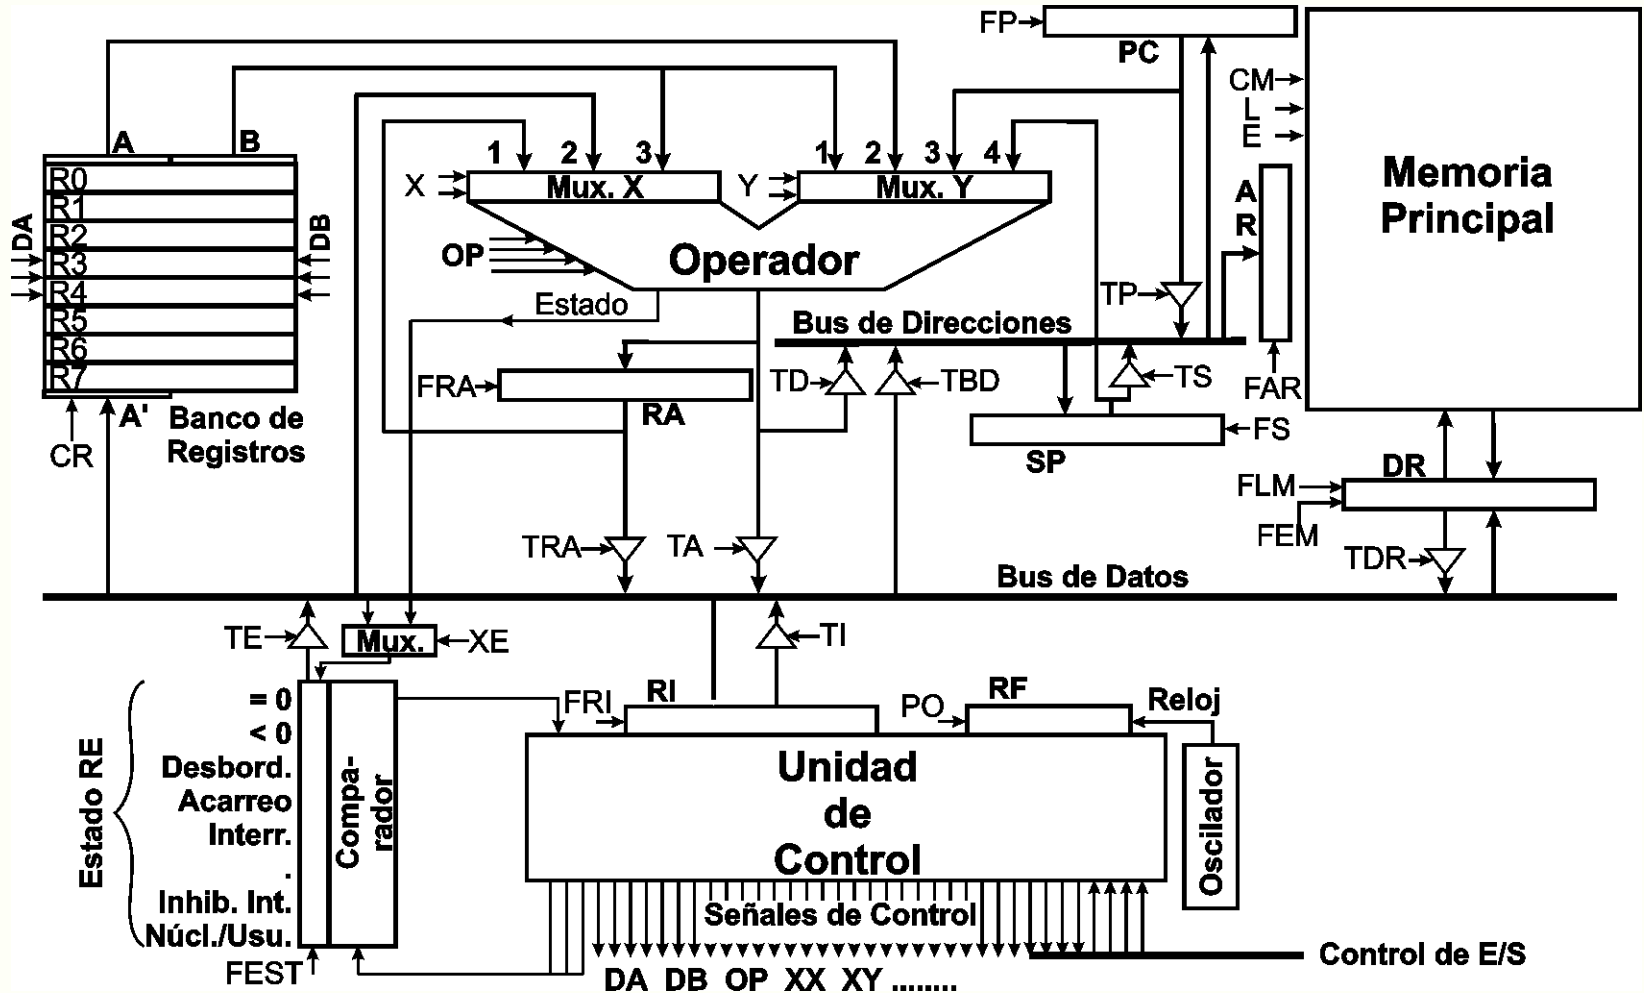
FP
PC
CM
L
E
Memoria Principal
A
B
R0
R1
R2
R3
R4
R5
R6
R7
DA
DB
A'
CR
Banco de Registros
1 2 3
X
Mux. X
1 2 3 4
Y
Mux. Y
OP
Operador
Estado
A R
TP
Bus de Direcciones
FRA
RA
TD
TBD
TS
FAR
FS
SP
DR
FLM
FEM
TDR
TRA
TA
Bus de Datos
TE
Mux.
XE
TI
Estado RE
= 0
< 0
Desbord.
Acarreo
Interr.
.
Inhib. Int.
Núcl./Usu.
FEST
Compa-rador
FRI
RI
PO
RF
Reloj
Unidad de Control
Oscilador
Señales de Control
Control de E/S
DA DB OP XX XY .......